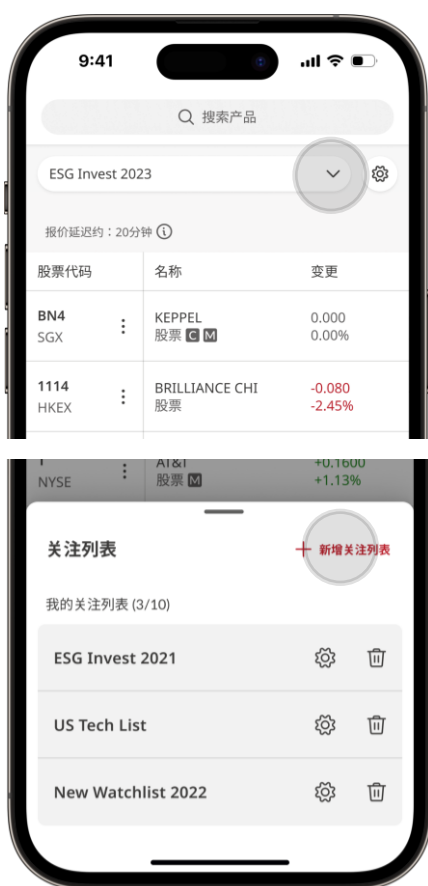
9:41

搜索产品

ESG Invest 2023

报价延迟约：20分钟

| 股票代码 | 名称 | 变更 |
|---|---|---|
| BN4 SGX | KEPPEL 股票 C M | 0.000 0.00% |
| 1114 HKEX | BRILLIANCE CHI 股票 | -0.080 -2.45% |
| T NYSE | AT&T 股票 M | +0.1600 +1.13% |

关注列表

+ 新增关注列表

我的关注列表 (3/10)

ESG Invest 2021

US Tech List

New Watchlist 2022